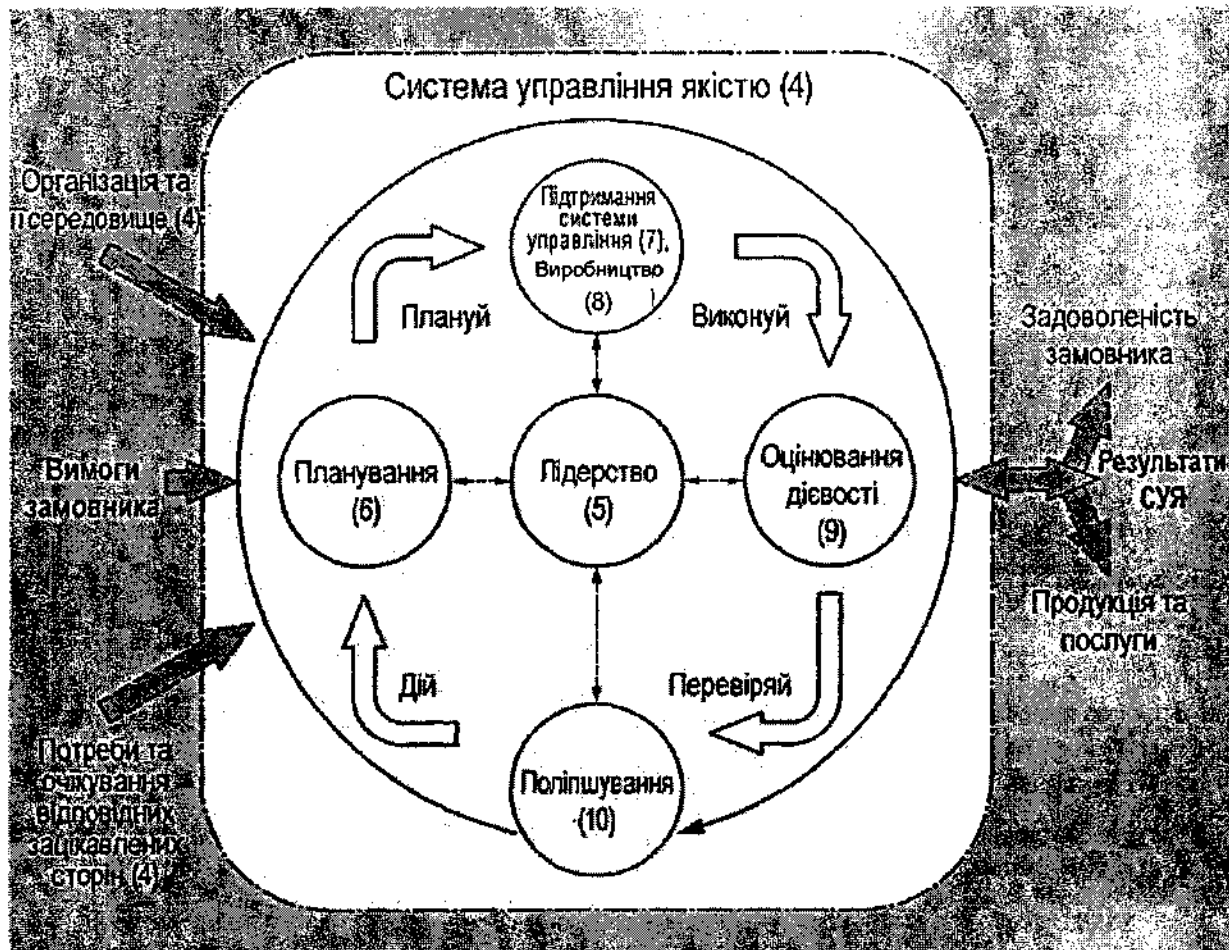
Система управління якістю (4)

Організація та її середовище (4)

Вимоги замовника

Потреби та очікування відповідних зацікавлених сторін (4)

Підтримання системи управління (7), Виробництво (8)

Плануй

Виконуй

Планування (6)

Лідерство (5)

Оцінювання дієвості (9)

Дій

Перевіряй

Поліпшування (10)

Задоволеність замовника

Результати СУЯ

Продукція та послуги